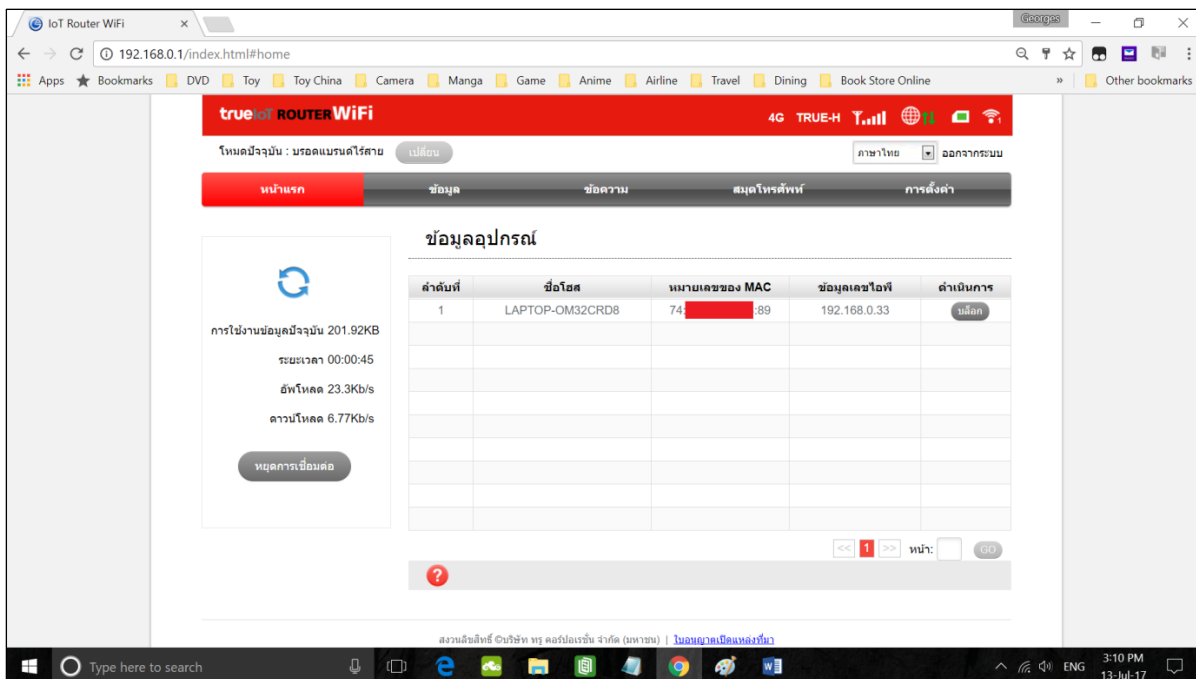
IoT Router WiFi ×

Georges

192.168.0.1/index.html#home

Apps Bookmarks DVD Toy Toy China Camera Manga Game Anime Airline Travel Dining Book Store Online » Other bookmarks

true IoT ROUTER WiFi 4G TRUE-H

โหมดปัจจุบัน : บรอดแบรนด์ไร้สาย เปลี่ยน ภาษาไทย ออกจากระบบ

หน้าแรก ข้อมูล ข้อความ สมุดโทรศัพท์ การตั้งค่า

ข้อมูลอุปกรณ์

การใช้งานข้อมูลปัจจุบัน 201.92KB
ระยะเวลา 00:00:45
อัพโหลด 23.3Kb/s
ดาวน์โหลด 6.77Kb/s
หยุดการเชื่อมต่อ

| ลำดับที่ | ชื่อโฮส | หมายเลขของ MAC | ข้อมูลเลขไอพี | ดำเนินการ |
|---|---|---|---|---|
| 1 | LAPTOP-OM32CRD8 | 74:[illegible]:89 | 192.168.0.33 | บล็อก |

<< 1 >> หน้า: GO

สงวนลิขสิทธิ์ ©บริษัท ทรู คอร์ปอเรชั่น จำกัด (มหาชน) | ใบอนุญาตเปิดแหล่งที่มา

Type here to search ENG 3:10 PM 13-Jul-17